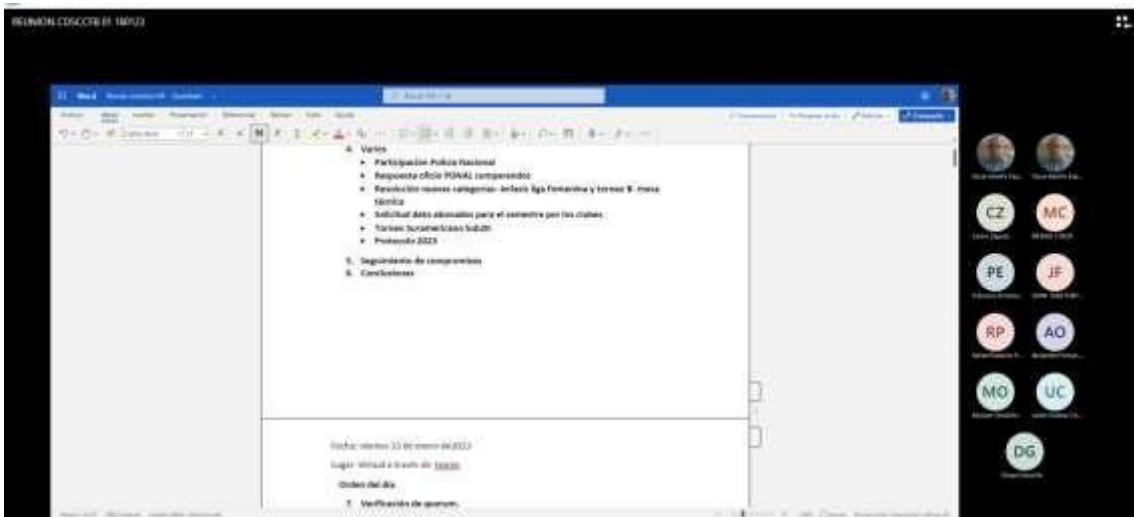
REUNION COSCCFB 01 180123

4. Varios
• Participación Policía Nacional
• Respuesta oficio PONAL compromisos
• Resolución nuevas categorías- énfasis liga Femenina y torneo B- mesa técnica
• Solicitud datos abonados para el semestre por los clubes
• Torneo Suramericano Sub20
• Protocolo 2023
5. Seguimiento de compromisos
6. Conclusiones

CZ
MC
PE
JF
RP
AO
MO
UC
DG

Fecha: viernes 13 de enero de 2023
Lugar: Virtual a través de: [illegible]
Orden del día
1. Verificación de quorum.